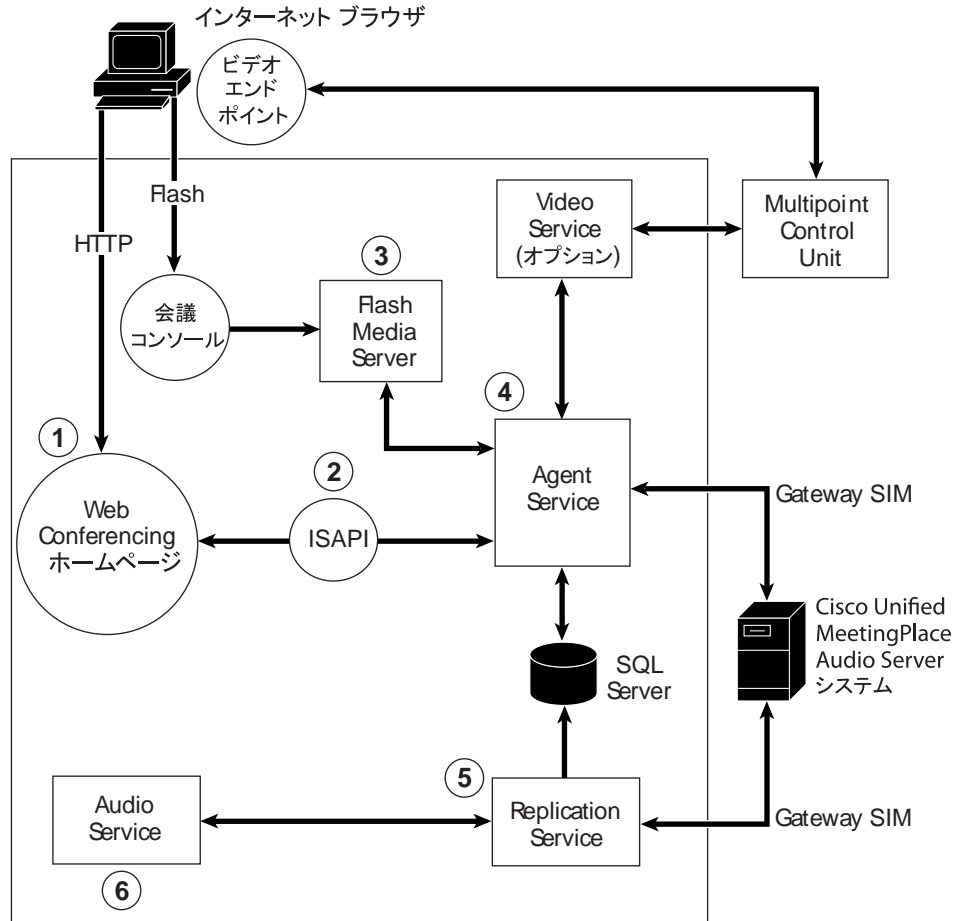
インターネット ブラウザ

ビデオ エンド ポイント

Flash

HTTP

Video Service (オプション)

Multipoint Control Unit

3

会議 コンソール

Flash Media Server

4

1

2

Agent Service

Gateway SIM

Web Conferencing ホームページ

ISAPI

Cisco Unified MeetingPlace Audio Server システム

SQL Server

5

Audio Service

Replication Service

Gateway SIM

6